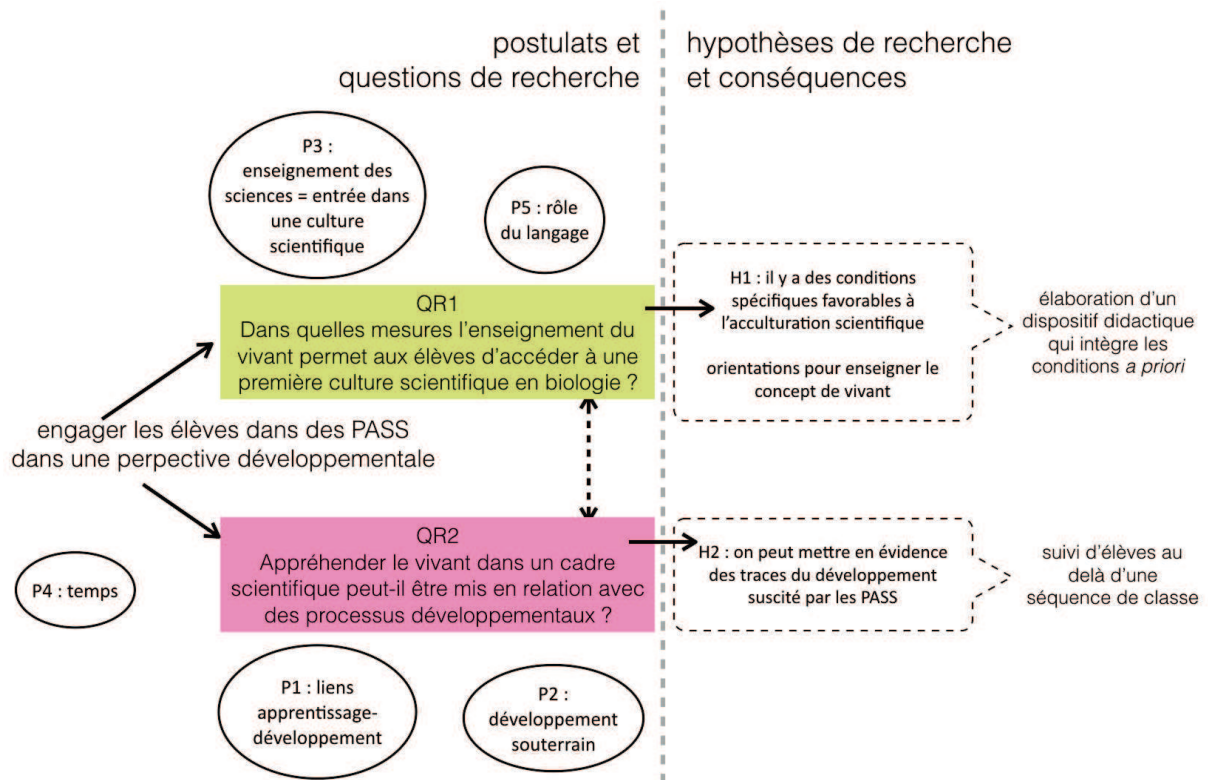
postulats et questions de recherche

hypothèses de recherche et conséquences

P3 : enseignement des sciences = entrée dans une culture scientifique

P5 : rôle du langage

QR1
Dans quelles mesures l'enseignement du vivant permet aux élèves d'accéder à une première culture scientifique en biologie ?

H1 : il y a des conditions spécifiques favorables à l'acculturation scientifique

orientations pour enseigner le concept de vivant

élaboration d'un dispositif didactique qui intègre les conditions a priori

engager les élèves dans des PASS dans une perpective développementale

QR2
Appréhender le vivant dans un cadre scientifique peut-il être mis en relation avec des processus développementaux ?

H2 : on peut mettre en évidence des traces du développement suscité par les PASS

suivi d'élèves au delà d'une séquence de classe

P4 : temps

P1 : liens apprentissage-développement

P2 : développement souterrain